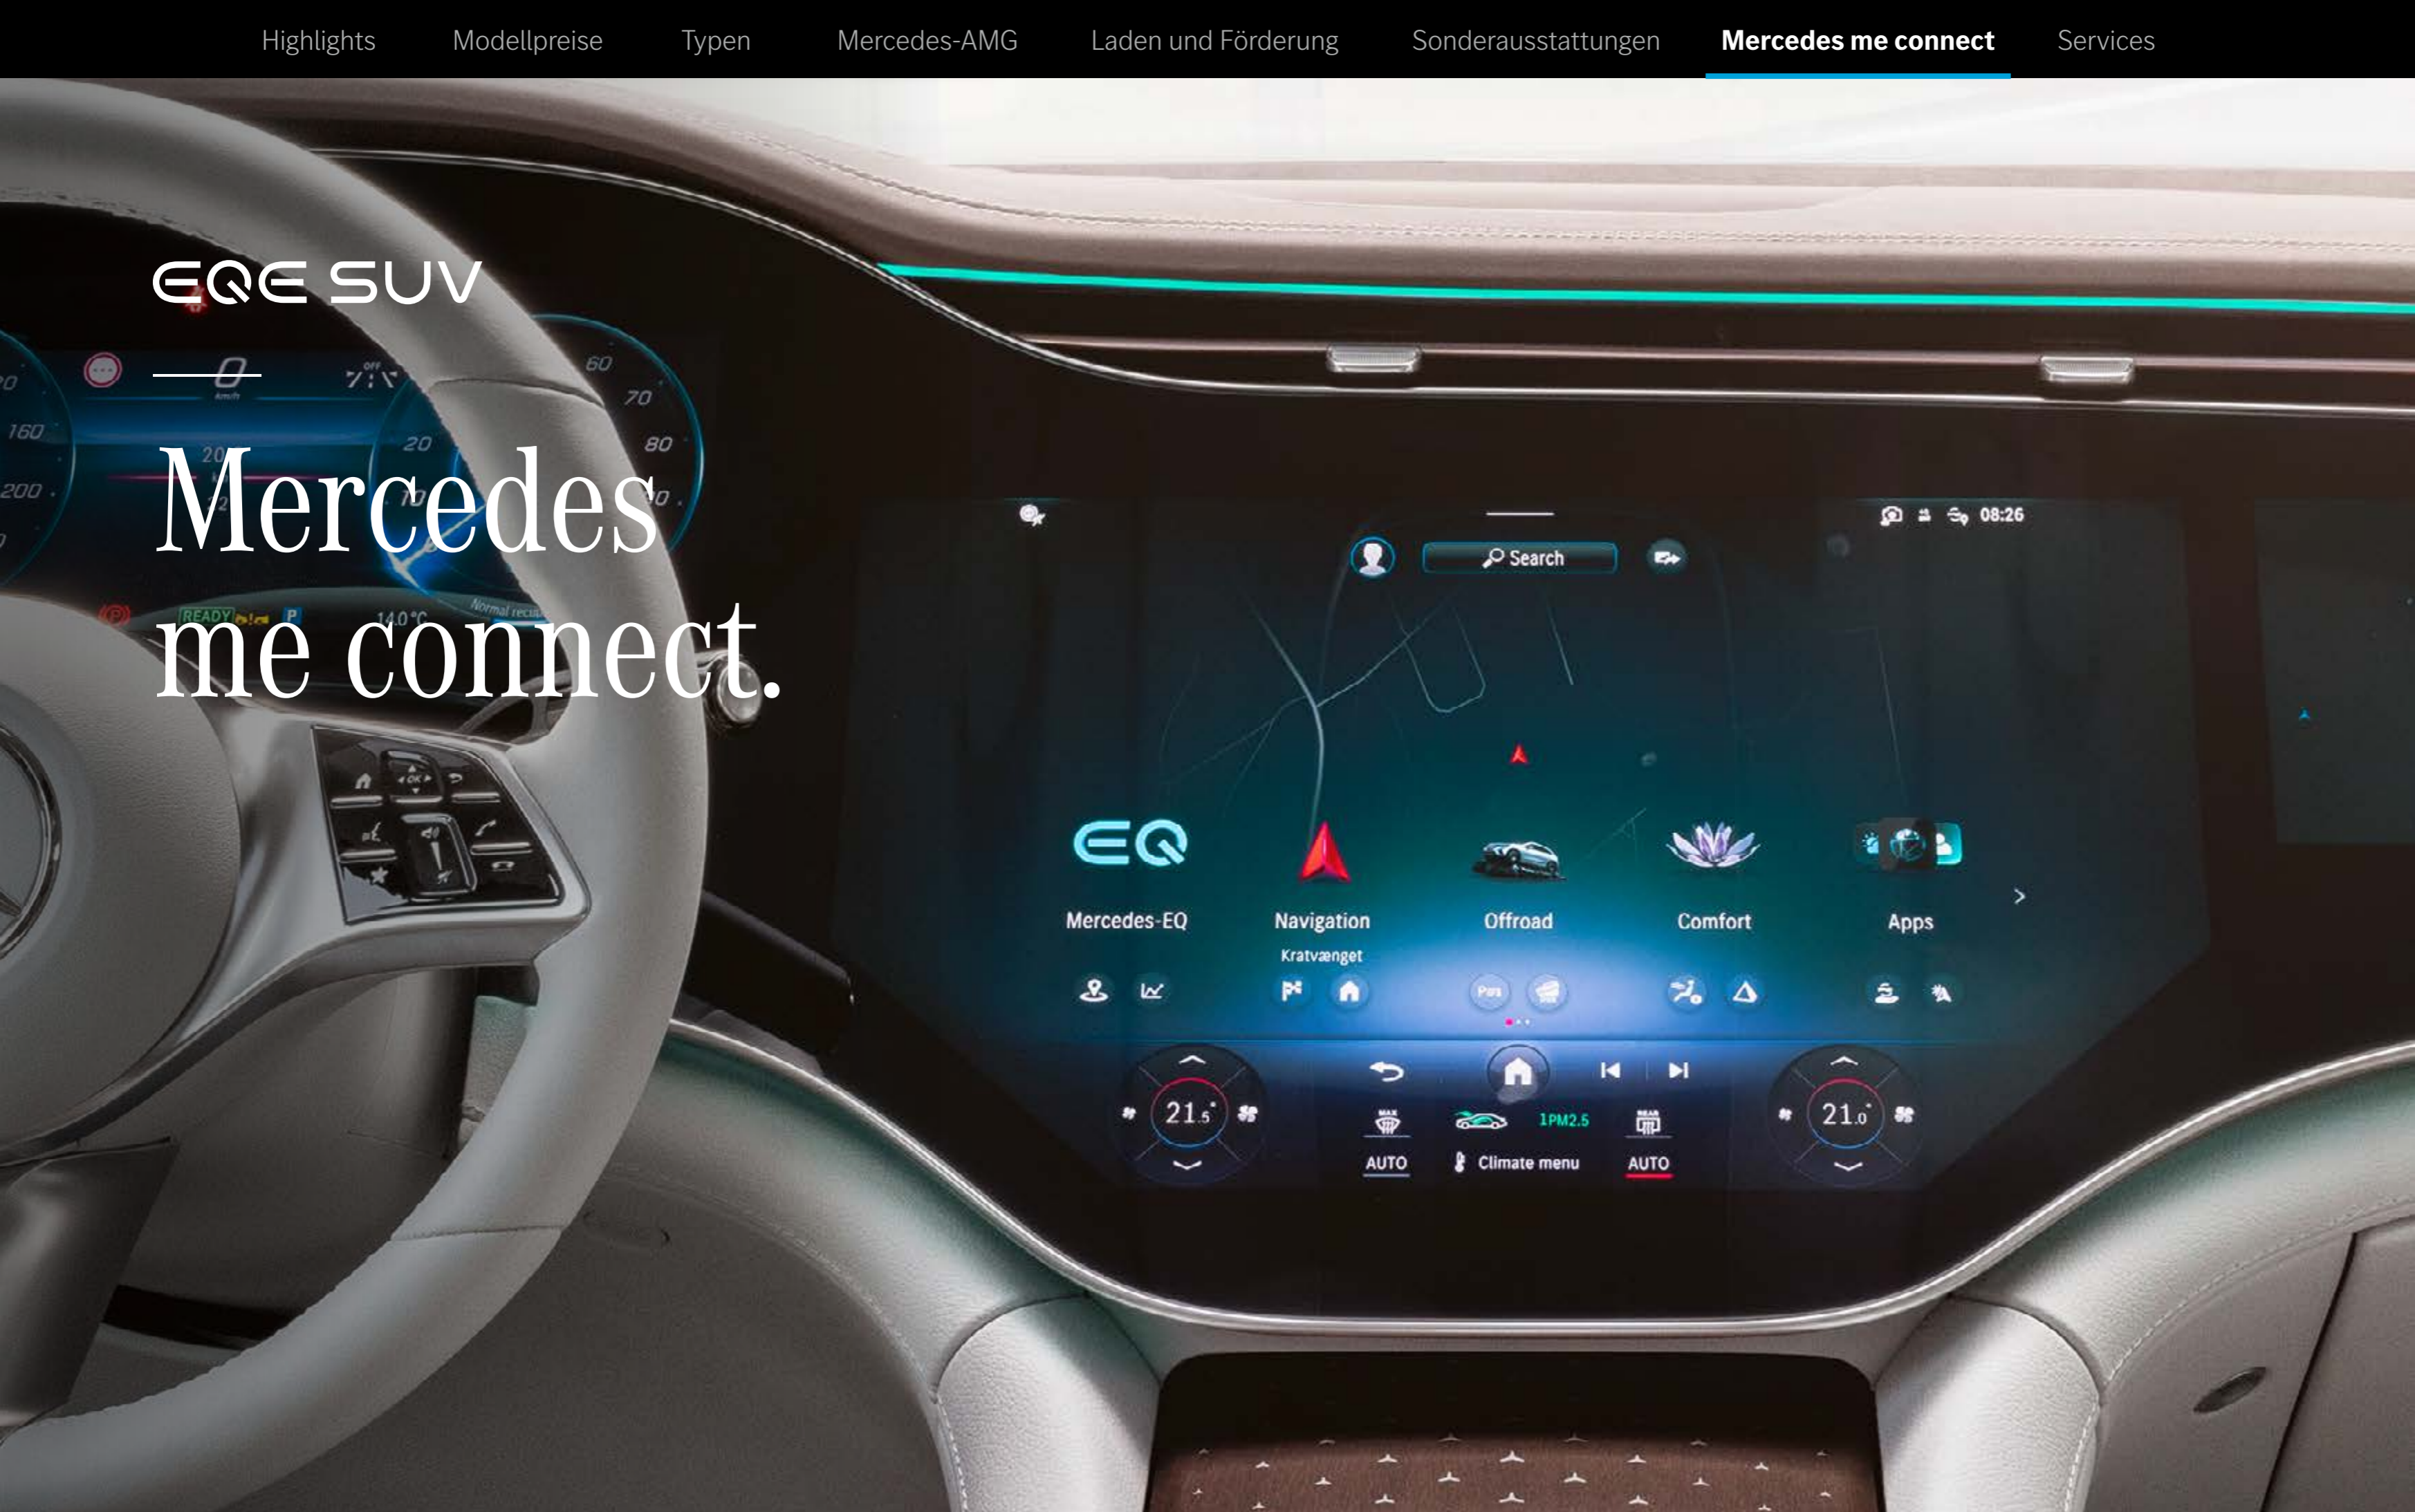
Highlights Modellpreise Typen Mercedes-AMG Laden und Förderung Sonderausstattungen Mercedes me connect Services

EQE SUV

Mercedes me connect.

160
200
20
60
70
80
READY
14.0°C

Search
08:26

Mercedes-EQ
Navigation
Kratvænget
Offroad
Comfort
Apps

21.5
AUTO
1PM2.5
Climate menu
AUTO
21.0